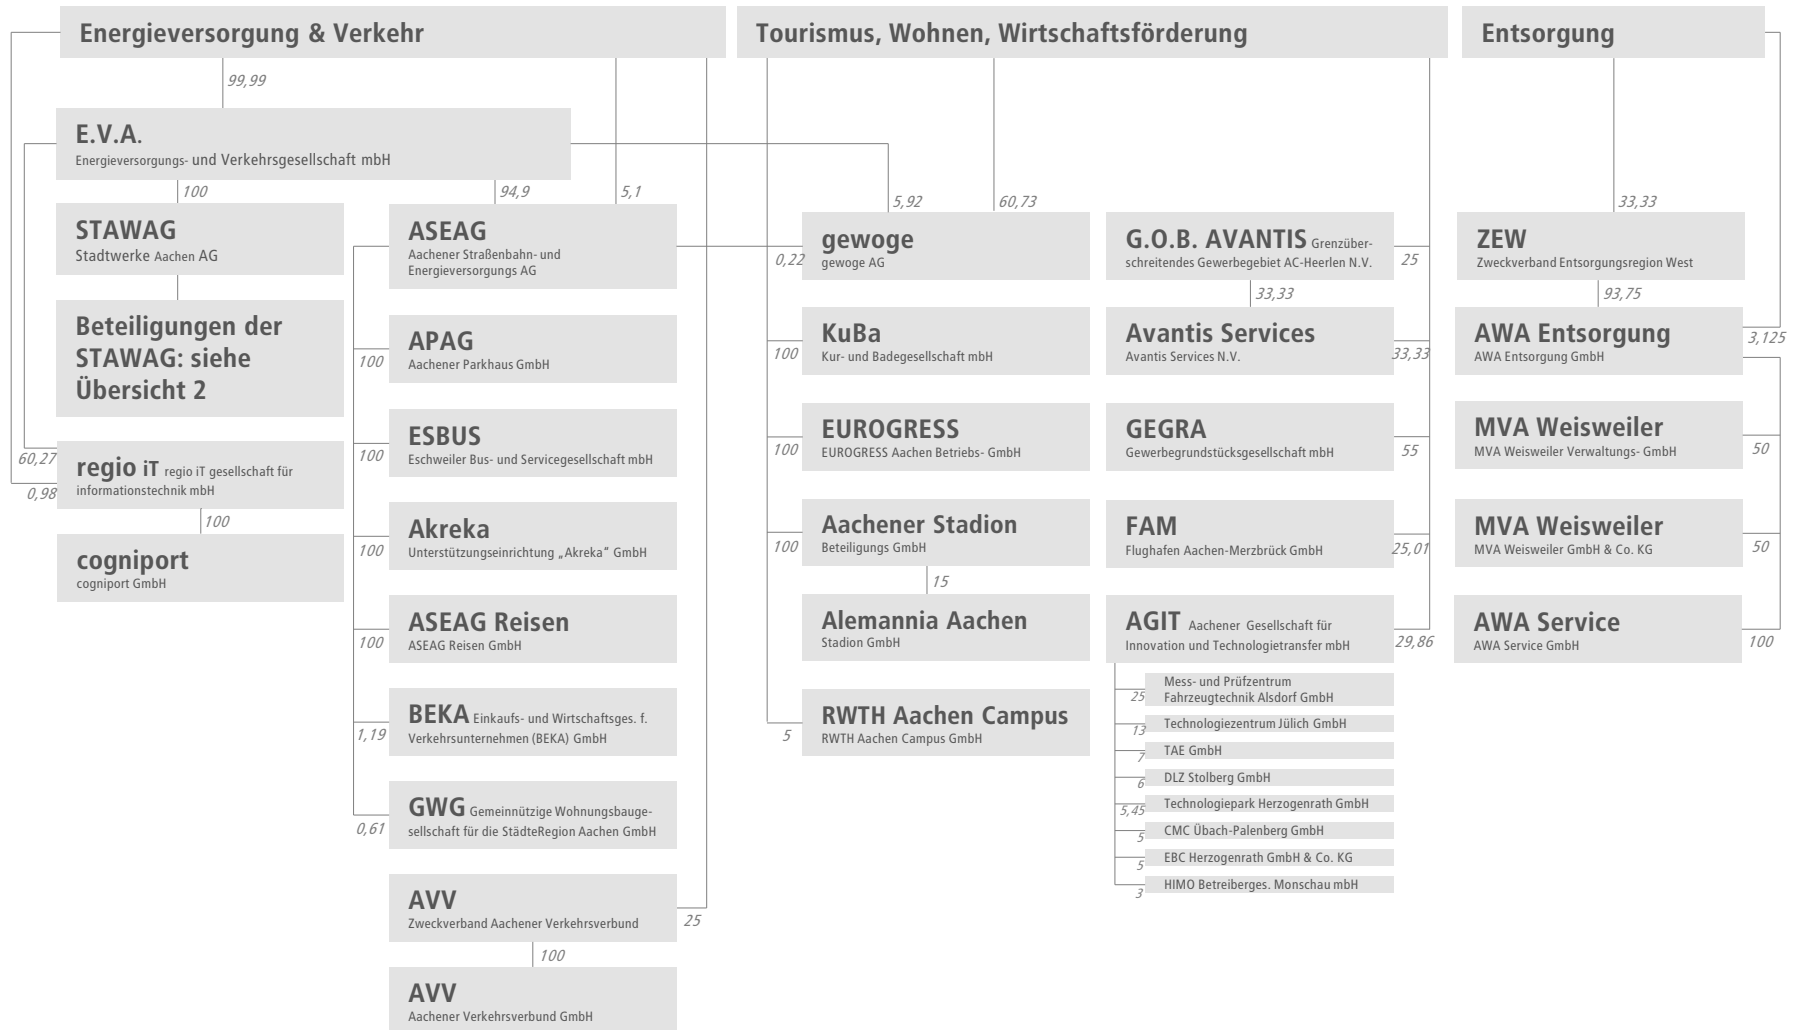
Energieversorgung & Verkehr

99,99

E.V.A.
Energieversorgungs- und Verkehrsgesellschaft mbH

100

94,9

5,1

STAWAG
Stadtwerke Aachen AG

Beteiligungen der STAWAG: siehe Übersicht 2

60,27

0,98

regio iT regio iT gesellschaft für informationstechnik mbH

100

cogniport
cogniport GmbH

ASEAG
Aachener Straßenbahn- und Energieversorgungs AG

100
APAG
Aachener Parkhaus GmbH

100
ESBUS
Eschweiler Bus- und Servicegesellschaft mbH

100
Akreka
Unterstützungseinrichtung „Akreka" GmbH

100
ASEAG Reisen
ASEAG Reisen GmbH

1,19
BEKA Einkaufs- und Wirtschaftsges. f. Verkehrsunternehmen (BEKA) GmbH

0,61
GWG Gemeinnützige Wohnungsbaugesellschaft für die StädteRegion Aachen GmbH

AVV
Zweckverband Aachener Verkehrsverbund

25

100

AVV
Aachener Verkehrsverbund GmbH

Tourismus, Wohnen, Wirtschaftsförderung

5,92

60,73

0,22
gewoge
gewoge AG

100
KuBa
Kur- und Badegesellschaft mbH

100
EUROGRESS
EUROGRESS Aachen Betriebs- GmbH

100
Aachener Stadion
Beteiligungs GmbH

15

Alemannia Aachen
Stadion GmbH

5
RWTH Aachen Campus
RWTH Aachen Campus GmbH

G.O.B. AVANTIS Grenzüberschreitendes Gewerbegebiet AC-Heerlen N.V.

25

33,33

Avantis Services
Avantis Services N.V.

33,33

GEGRA
Gewerbegrundstücksgesellschaft mbH

55

FAM
Flughafen Aachen-Merzbrück GmbH

25,01

AGIT Aachener Gesellschaft für Innovation und Technologietransfer mbH

29,86

25 Mess- und Prüfzentrum Fahrzeugtechnik Alsdorf GmbH
13 Technologiezentrum Jülich GmbH
7 TAE GmbH
6 DLZ Stolberg GmbH
5,45 Technologiepark Herzogenrath GmbH
5 CMC Übach-Palenberg GmbH
5 EBC Herzogenrath GmbH & Co. KG
3 HIMO Betreiberges. Monschau mbH

Entsorgung

33,33

ZEW
Zweckverband Entsorgungsregion West

93,75

AWA Entsorgung
AWA Entsorgung GmbH

3,125

MVA Weisweiler
MVA Weisweiler Verwaltungs- GmbH

50

MVA Weisweiler
MVA Weisweiler GmbH & Co. KG

50

AWA Service
AWA Service GmbH

100